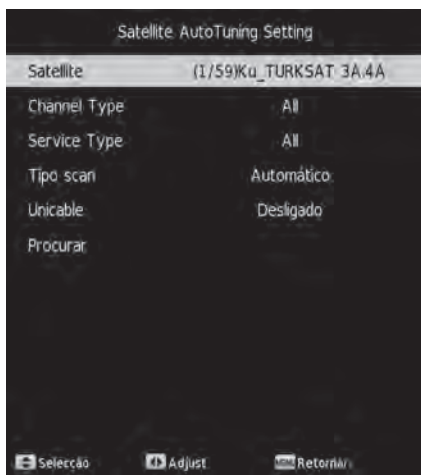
Satellite AutoTuning Setting

| | |
|---|---|
| Satellite | (1/59)Ku_TURKSAT 3A,4A |
| Channel Type | All |
| Service Type | All |
| Tipo scan | Automático |
| Unicable | Desligado |
| Procurar | |

Selecção Adjust Retornar